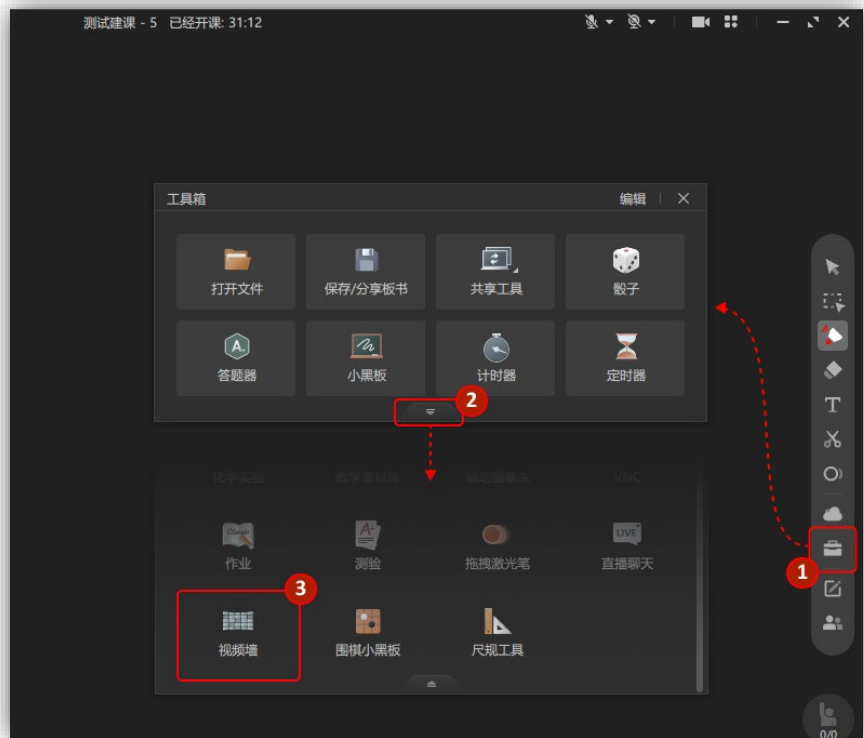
测试建课 - 5 已经开课: 31:12

工具箱 编辑

打开文件
保存/分享板书
共享工具
骰子
A.
答题器
小黑板
计时器
定时器

2

化学实验 数学器材库 辅助摄像头 VNC

Classic
作业
A+
测验
拖拽激光笔
LIVE
直播聊天

3

视频墙
围棋小黑板
尺规工具

1

0/0